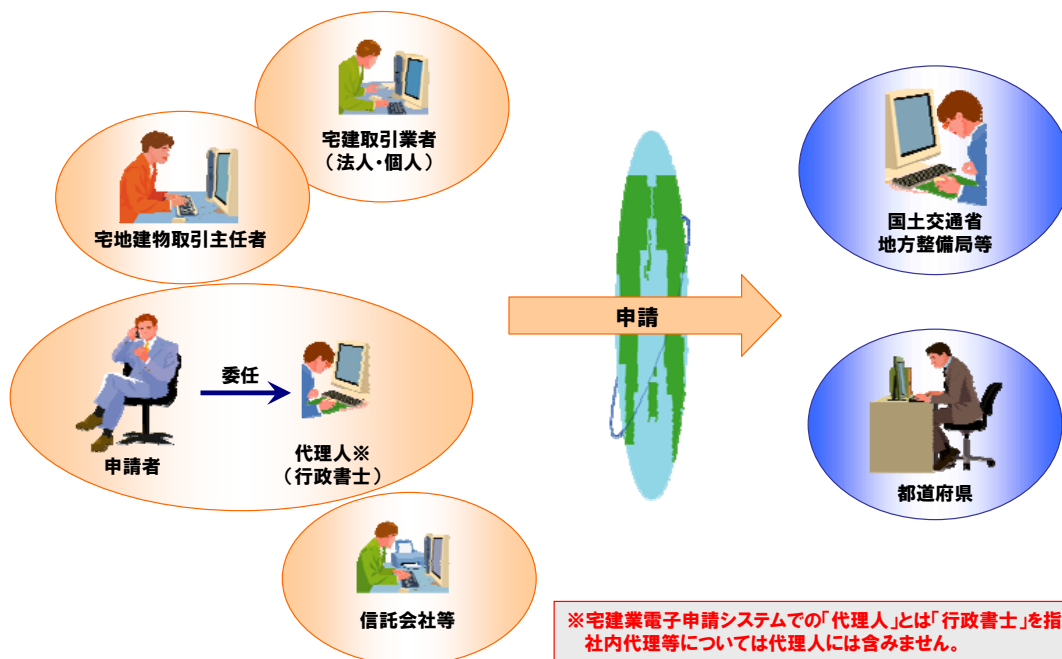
宅建取引業者
（法人・個人）

宅地建物取引主任者

委任

申請者

代理人※
（行政書士）

信託会社等

申請

国土交通省
地方整備局等

都道府県

※宅建業電子申請システムでの「代理人」とは「行政書士」を指
社内代理等については代理人には含みません。